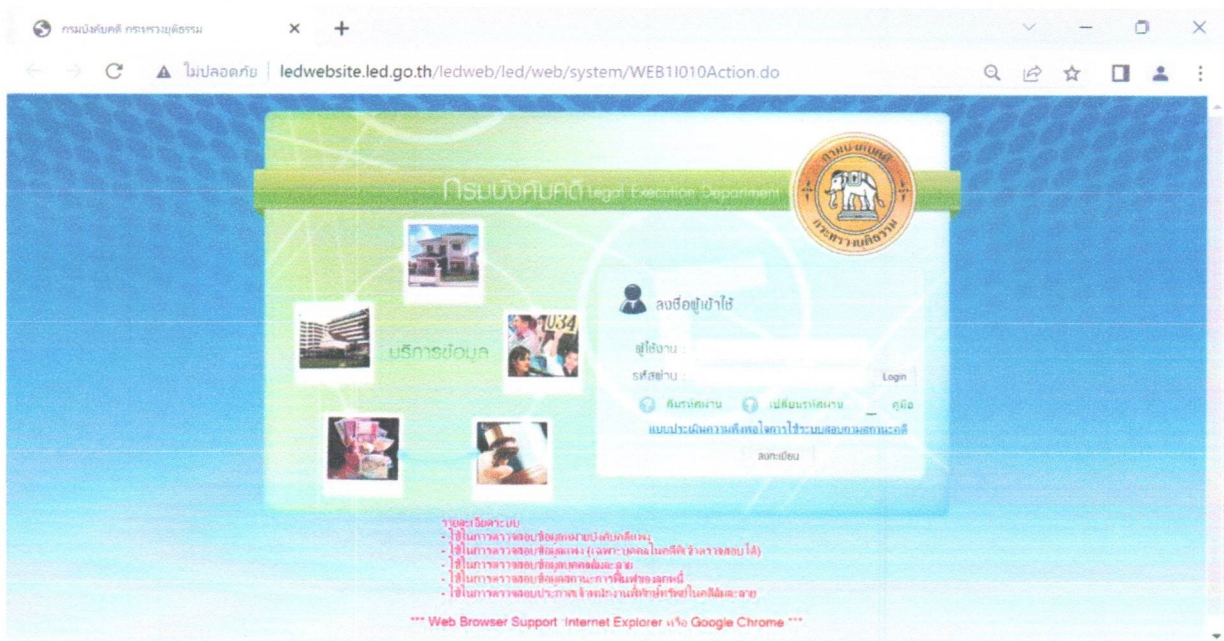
กรมบังคับคดี กระทรวงยุติธรรม × +

ไม่ปลอดภัย | ledwebsite.led.go.th/ledweb/led/web/system/WEB1I010Action.do

กรมบังคับคดี Legal Execution Department

กรมบังคับคดี กระทรวงยุติธรรม

บริการข้อมูล

ลงชื่อผู้เข้าใช้

ผู้ใช้งาน :

รหัสผ่าน :

Login

ลืมรหัสผ่าน เปลี่ยนรหัสผ่าน คู่มือ

แบบประเมินความพึงพอใจการใช้ระบบสอบถามสถานะคดี

ลงทะเบียน

รายละเอียดระบบ
- ใช้ในการตรวจสอบข้อมูลคดีฝ่ายบังคับคดีแพ่ง
- ใช้ในการตรวจสอบข้อมูลแพ่ง (เฉพาะบุคคลในคดีเท่านั้นที่ตรวจสอบได้)
- ใช้ในการตรวจสอบข้อมูลคดีล้มละลาย
- ใช้ในการตรวจสอบข้อมูลสถานะการฟื้นฟูกิจการของลูกหนี้
- ใช้ในการตรวจสอบประกาศเจ้าพนักงานพิทักษ์ทรัพย์ในคดีล้มละลาย

*** Web Browser Support Internet Explorer หรือ Google Chrome ***